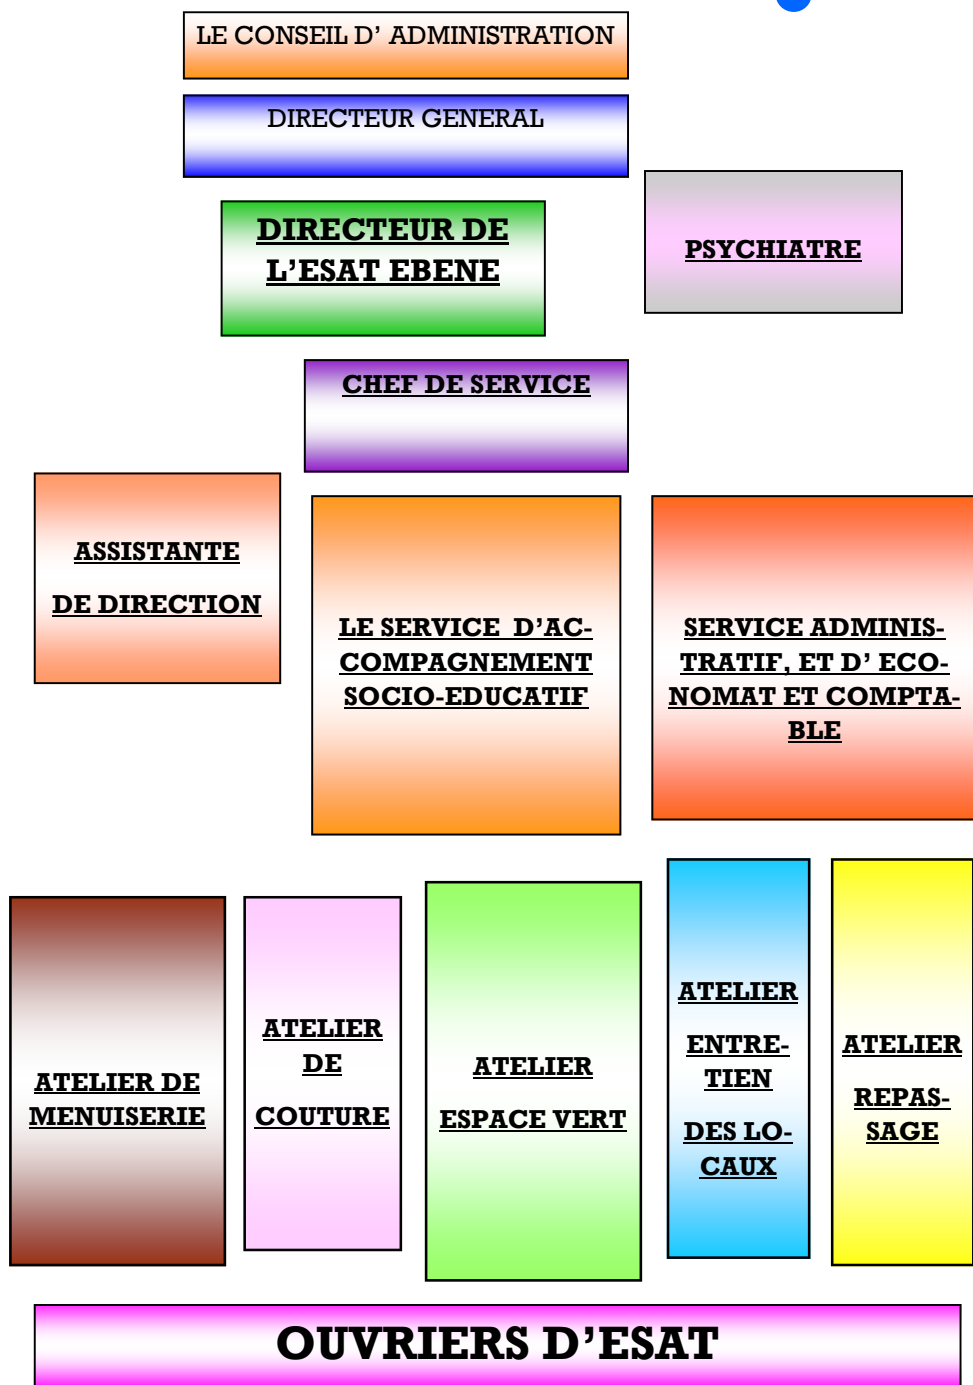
LE CONSEIL D' ADMINISTRATION

DIRECTEUR GENERAL

DIRECTEUR DE L'ESAT EBENE

PSYCHIATRE

CHEF DE SERVICE

ASSISTANTE

DE DIRECTION

LE SERVICE D'ACCOMPAGNEMENT SOCIO-EDUCATIF

SERVICE ADMINISTRATIF, ET D' ECONOMAT ET COMPTABLE

ATELIER DE MENUISERIE

ATELIER DE

COUTURE

ATELIER

ESPACE VERT

ATELIER

ENTRETIEN

DES LOCAUX

ATELIER

REPASSAGE

OUVRIERS D'ESAT